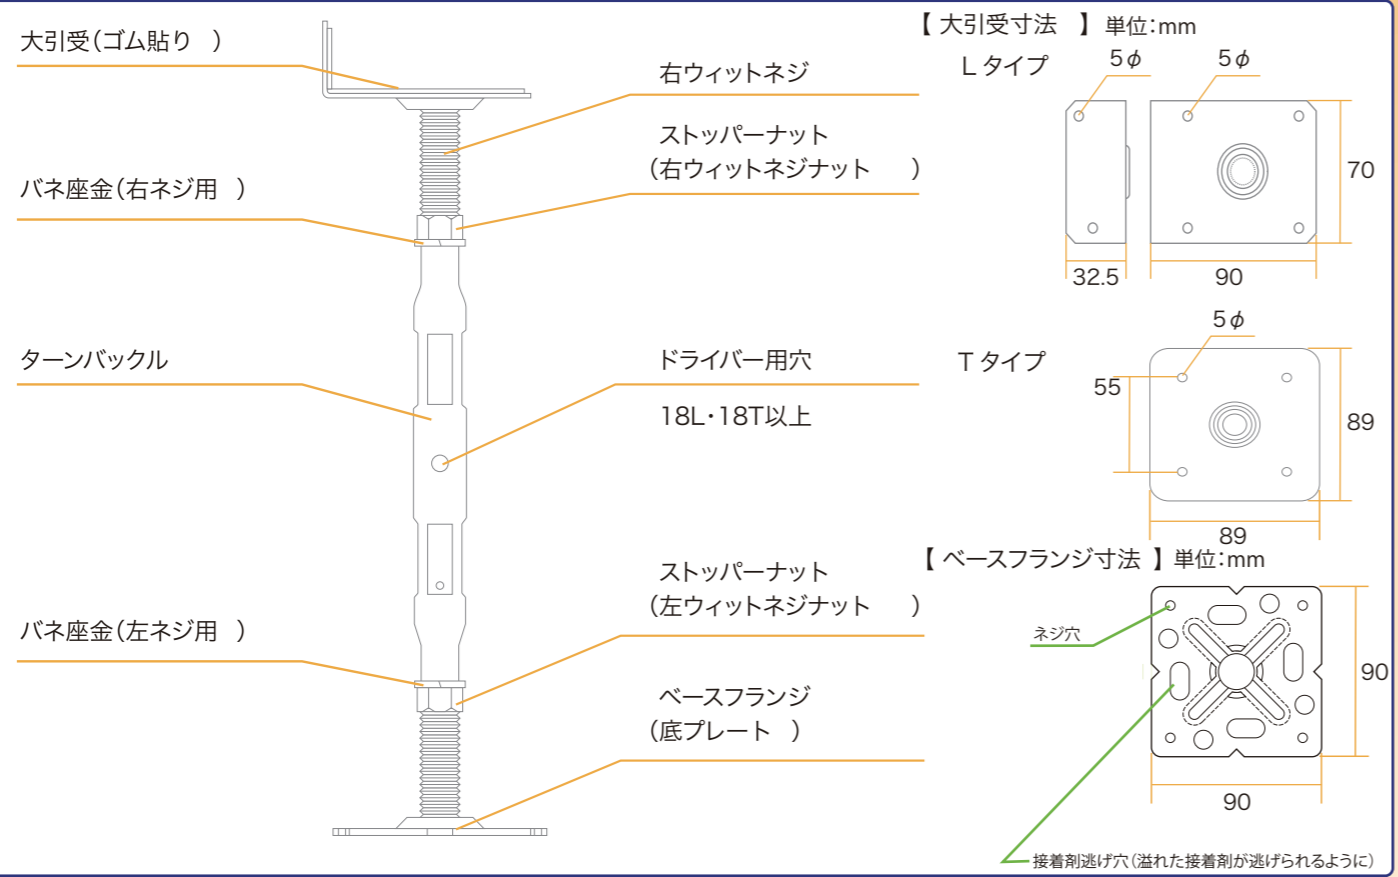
大引受(ゴム貼り　)

右ウィットネジ

ストッパーナット
(右ウィットネジナット　　)

バネ座金(右ネジ用　)

ターンバックル

ドライバー用穴

18L・18T以上

ストッパーナット
(左ウィットネジナット　　)

バネ座金(左ネジ用　)

ベースフランジ
(底プレート　)

【 大引受寸法　】単位:mm

L タイプ

5 $\phi$

5 $\phi$

70

32.5

90

T タイプ

5 $\phi$

55

89

89

【 ベースフランジ寸法 】単位:mm

ネジ穴

90

90

接着剤逃げ穴(溢れた接着剤が逃げられるように)